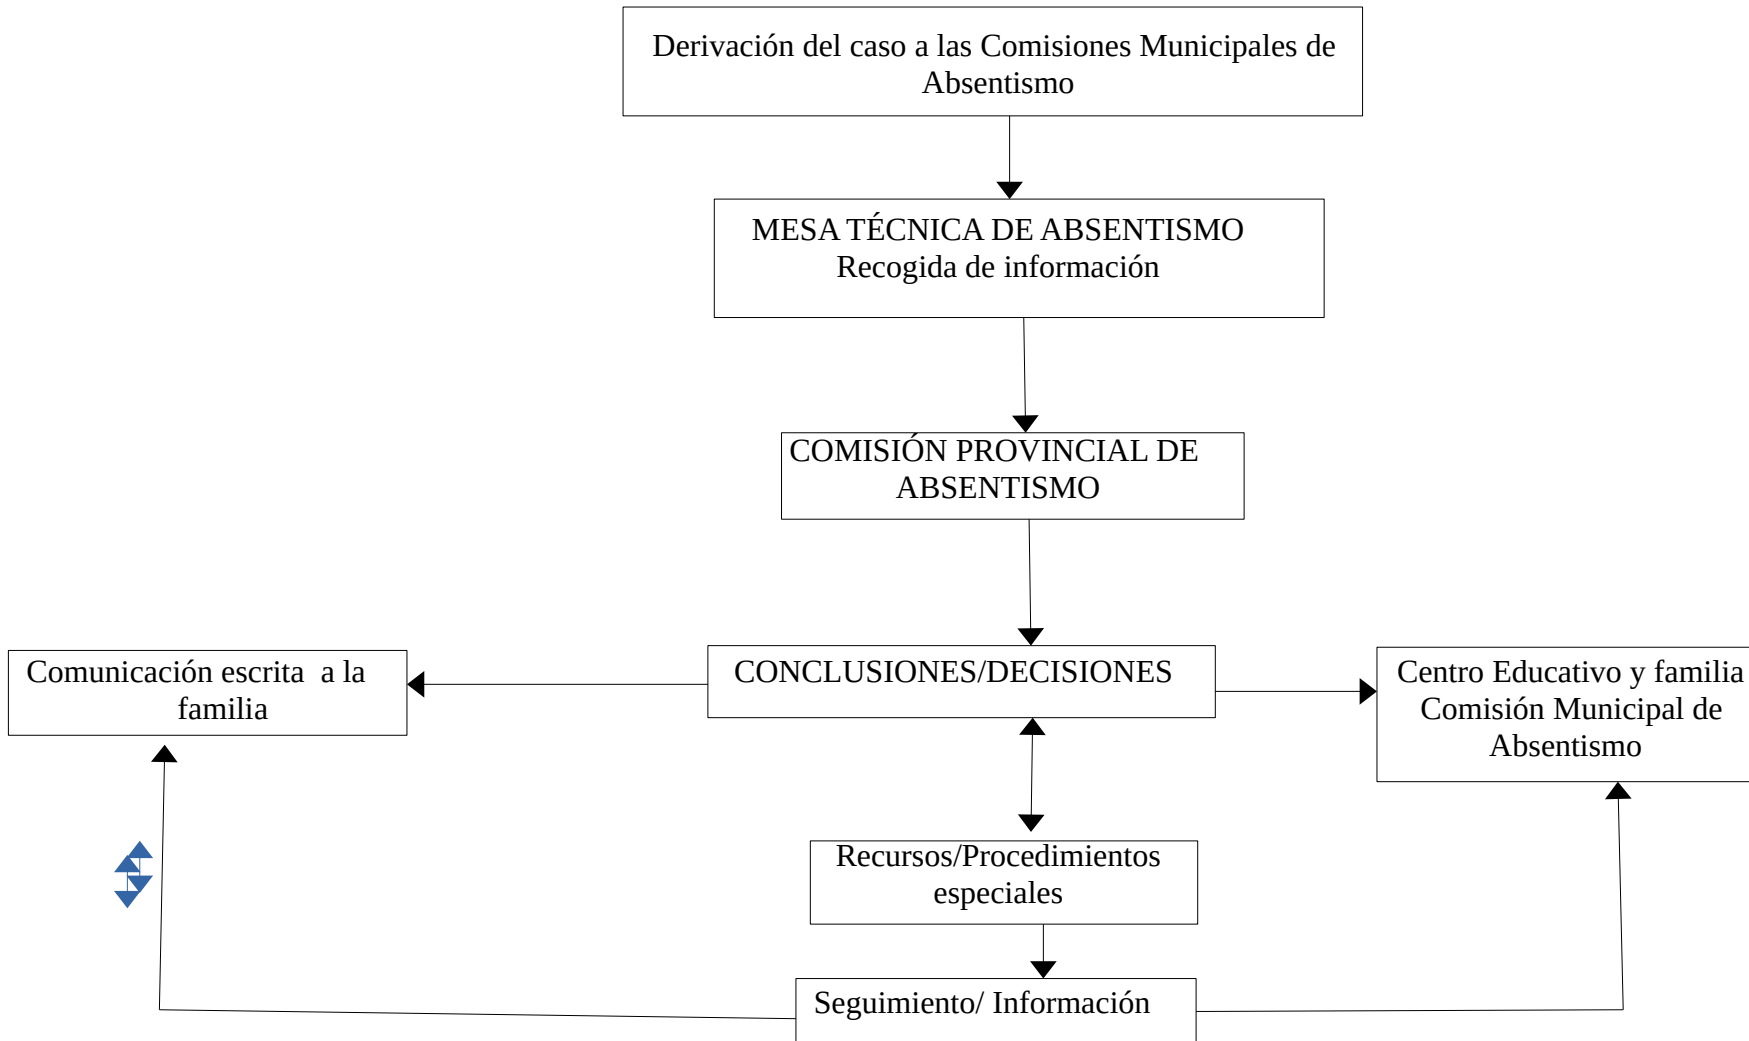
Derivación del caso a las Comisiones Municipales de Absentismo

MESA TÉCNICA DE ABSENTISMO
Recogida de información

COMISIÓN PROVINCIAL DE ABSENTISMO

Comunicación escrita a la familia

CONCLUSIONES/DECISIONES

Centro Educativo y familia
Comisión Municipal de Absentismo

Recursos/Procedimientos especiales

Seguimiento/ Información